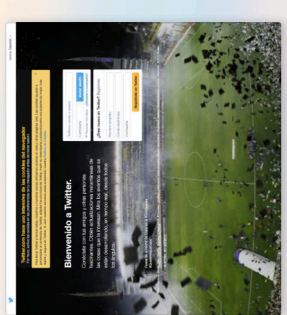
Bienvenido a Twitter.

Conéctate con tus amigos y otras personas fascinantes. Obtén actualizaciones instantáneas de las cosas que te interesan. Y observa cómo se están desarrollando, en tiempo real, desde todos los ángulos.

Twitter.com tiene una versión de las cookies del navegador

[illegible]

¿Eres nuevo en Twitter? Regístrate

Regístrate en Twitter

Iniciar sesión

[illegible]